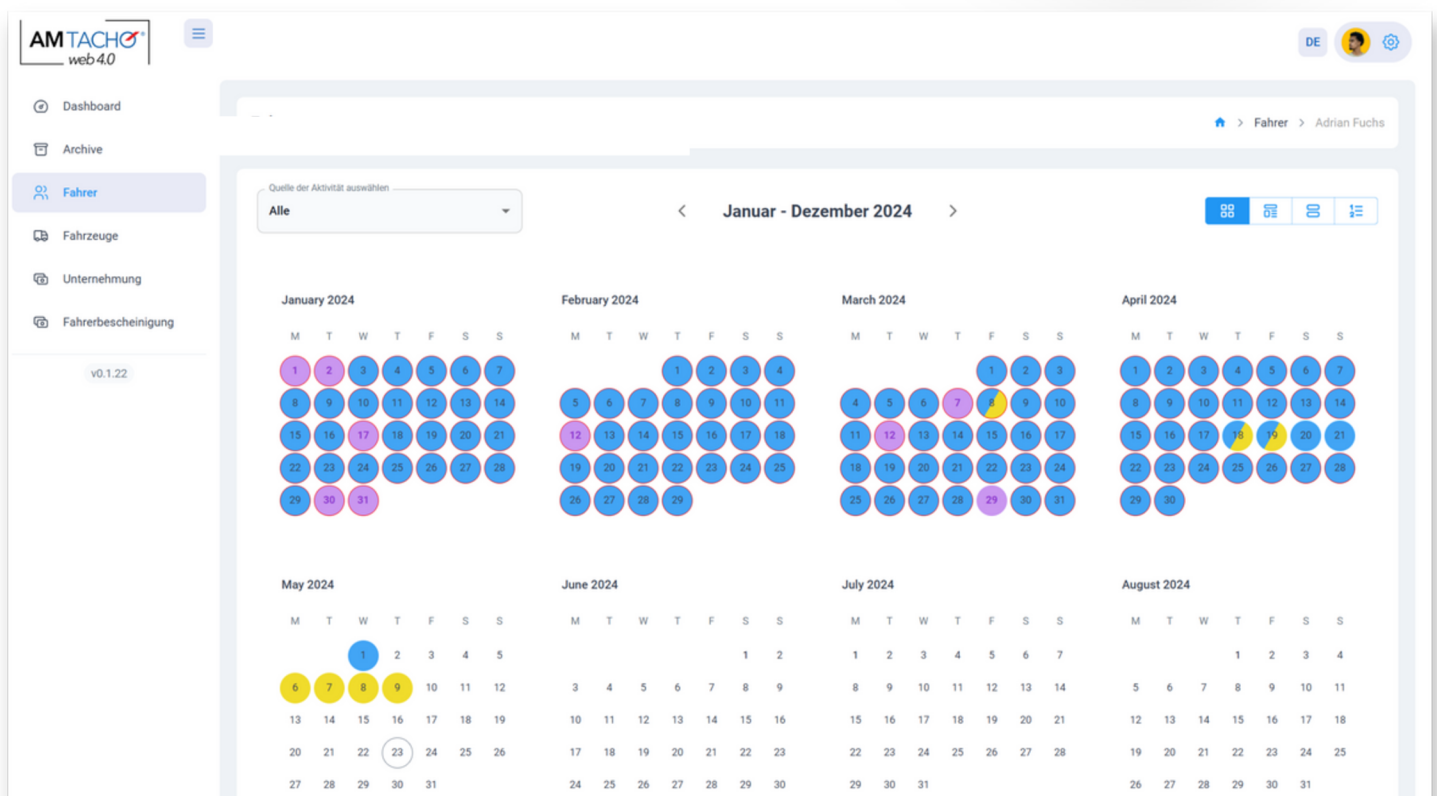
AM TACHO®
web 4.0

Dashboard
Archive
Fahrer
Fahrzeuge
Unternehmung
Fahrerbescheinigung

v0.1.22

DE

Fahrer > Adrian Fuchs

Quelle der Aktivität auswählen
Alle

Januar - Dezember 2024

January 2024
| M | T | W | T | F | S | S |
|---|---|---|---|---|---|---|
| 1 | 2 | 3 | 4 | 5 | 6 | 7 |
| 8 | 9 | 10 | 11 | 12 | 13 | 14 |
| 15 | 16 | 17 | 18 | 19 | 20 | 21 |
| 22 | 23 | 24 | 25 | 26 | 27 | 28 |
| 29 | 30 | 31 | | | | |

February 2024
| M | T | W | T | F | S | S |
|---|---|---|---|---|---|---|
| | | | 1 | 2 | 3 | 4 |
| 5 | 6 | 7 | 8 | 9 | 10 | 11 |
| 12 | 13 | 14 | 15 | 16 | 17 | 18 |
| 19 | 20 | 21 | 22 | 23 | 24 | 25 |
| 26 | 27 | 28 | 29 | | | |

March 2024
| M | T | W | T | F | S | S |
|---|---|---|---|---|---|---|
| | | | | 1 | 2 | 3 |
| 4 | 5 | 6 | 7 | 8 | 9 | 10 |
| 11 | 12 | 13 | 14 | 15 | 16 | 17 |
| 18 | 19 | 20 | 21 | 22 | 23 | 24 |
| 25 | 26 | 27 | 28 | 29 | 30 | 31 |

April 2024
| M | T | W | T | F | S | S |
|---|---|---|---|---|---|---|
| 1 | 2 | 3 | 4 | 5 | 6 | 7 |
| 8 | 9 | 10 | 11 | 12 | 13 | 14 |
| 15 | 16 | 17 | 18 | 19 | 20 | 21 |
| 22 | 23 | 24 | 25 | 26 | 27 | 28 |
| 29 | 30 | | | | | |

May 2024
| M | T | W | T | F | S | S |
|---|---|---|---|---|---|---|
| | | 1 | 2 | 3 | 4 | 5 |
| 6 | 7 | 8 | 9 | 10 | 11 | 12 |
| 13 | 14 | 15 | 16 | 17 | 18 | 19 |
| 20 | 21 | 22 | 23 | 24 | 25 | 26 |
| 27 | 28 | 29 | 30 | 31 | | |

June 2024
| M | T | W | T | F | S | S |
|---|---|---|---|---|---|---|
| | | | | | 1 | 2 |
| 3 | 4 | 5 | 6 | 7 | 8 | 9 |
| 10 | 11 | 12 | 13 | 14 | 15 | 16 |
| 17 | 18 | 19 | 20 | 21 | 22 | 23 |
| 24 | 25 | 26 | 27 | 28 | 29 | 30 |

July 2024
| M | T | W | T | F | S | S |
|---|---|---|---|---|---|---|
| 1 | 2 | 3 | 4 | 5 | 6 | 7 |
| 8 | 9 | 10 | 11 | 12 | 13 | 14 |
| 15 | 16 | 17 | 18 | 19 | 20 | 21 |
| 22 | 23 | 24 | 25 | 26 | 27 | 28 |
| 29 | 30 | 31 | | | | |

August 2024
| M | T | W | T | F | S | S |
|---|---|---|---|---|---|---|
| | | | 1 | 2 | 3 | 4 |
| 5 | 6 | 7 | 8 | 9 | 10 | 11 |
| 12 | 13 | 14 | 15 | 16 | 17 | 18 |
| 19 | 20 | 21 | 22 | 23 | 24 | 25 |
| 26 | 27 | 28 | 29 | 30 | 31 | |